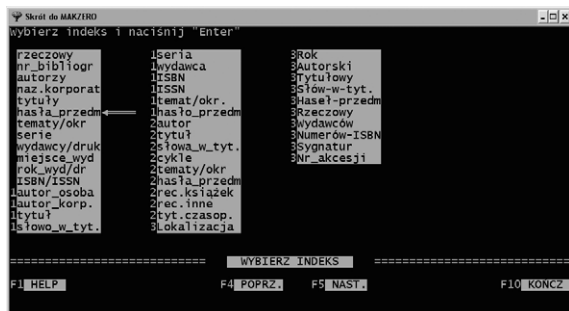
Skrót do MAKZERO

Wybierz indeks i naciśnij "Enter"

rzeczowy
nr_bibliogr
autorzy
naz.korporat
tytuły
hasła_przedm
tematy/okr
serie
wydawcy/druk
miejsce_wyd
rok_wyd/dr
ISBN/ISSN
1autor_osoba
1autor_korp.
1tytuł
1słowo_w_tyt.

1seria
1wydawca
1ISBN
1ISSN
1temat/okr.
1hasło_przedm
2autor
2tytuł
2słowa_w_tyt.
2cykle
2tematy/okr
2hasła_przedm
2rec.książek
2rec.inne
2tyt.czasop.
3Lokalizacja

3Rok
3Autorski
3Tytułowy
3Słów-w-tyt.
3Haseł-przedm
3Rzeczowy
3Wydawców
3Numerów-ISBN
3Sygnatur
3Nr_akcesji

============================ WYBIERZ INDEKS ============================

F1 HELP F4 POPRZ. F5 NAST. F10 KONCZ